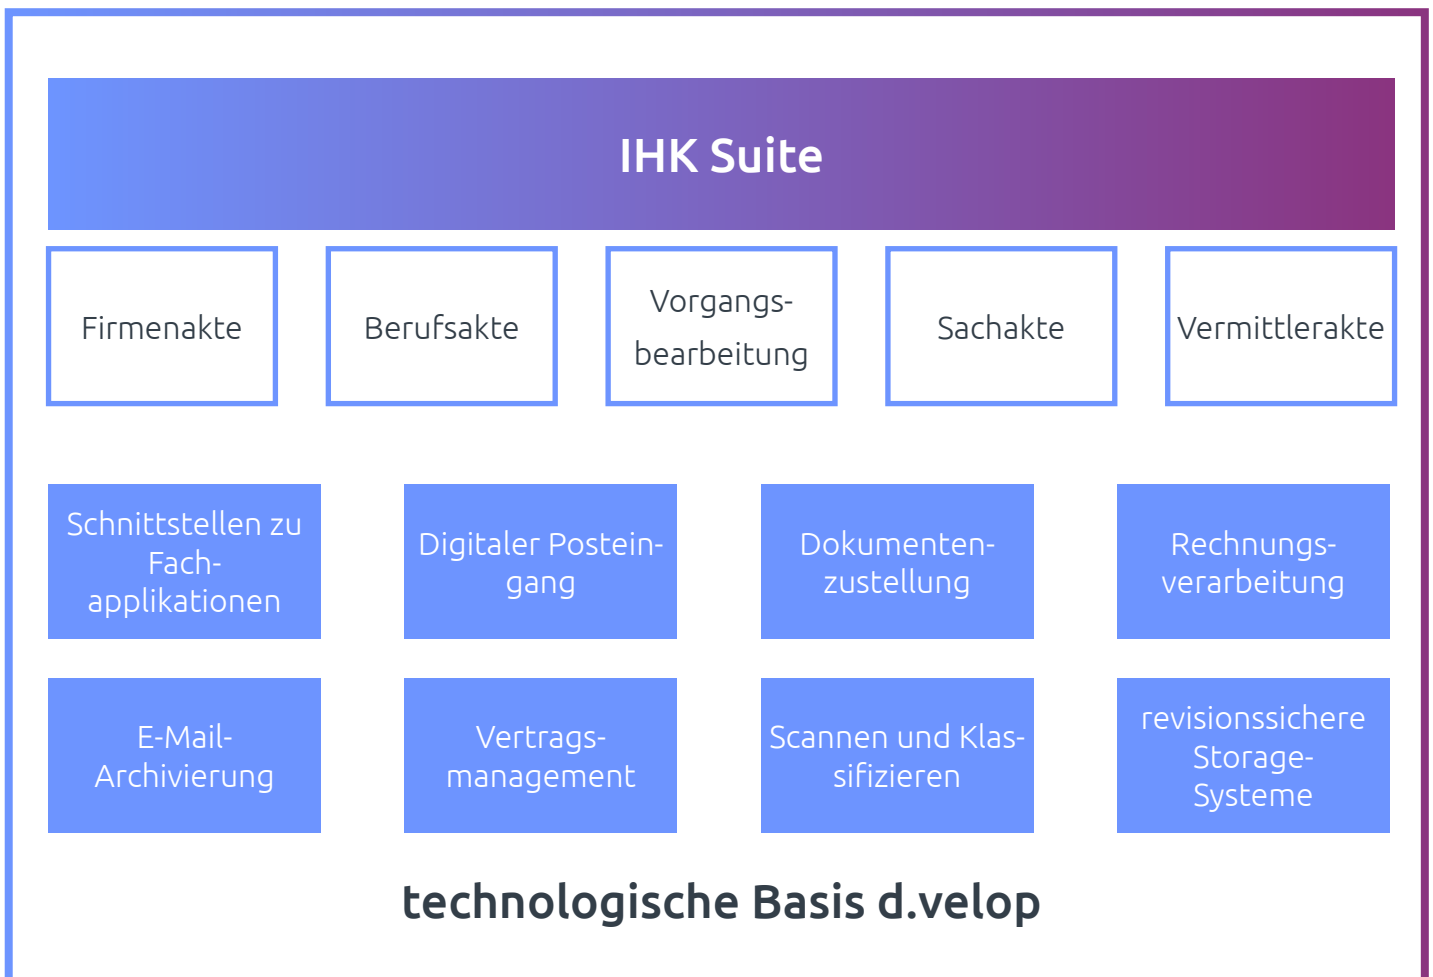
IHK Suite

Firmenakte

Berufsakte

Vorgangsbearbeitung

Sachakte

Vermittlerakte

Schnittstellen zu Fachapplikationen

Digitaler Posteingang

Dokumentenzustellung

Rechnungsverarbeitung

E-Mail-Archivierung

Vertragsmanagement

Scannen und Klassifizieren

revisionssichere Storage-Systeme

technologische Basis d.velop